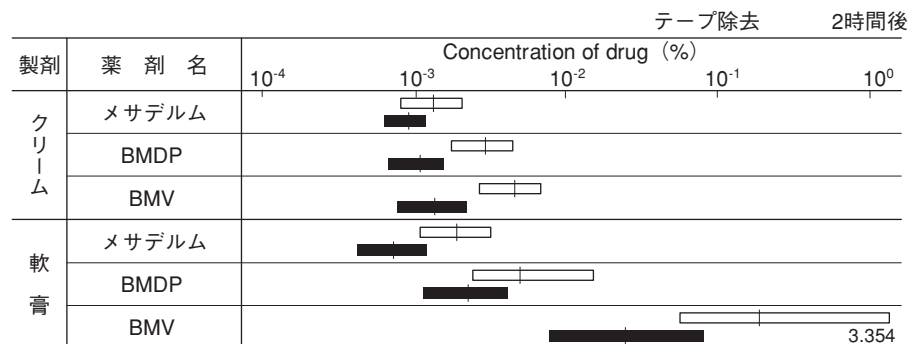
テープ除去　　2時間後

| 製剤 | 薬剤名 | Concentration of drug（%） $10^{-4}$ $10^{-3}$ $10^{-2}$ $10^{-1}$ $10^{0}$ |
|---|---|---|
| クリーム | メサデルム | |
| | BMDP | |
| | BMV | |
| 軟膏 | メサデルム | |
| | BMDP | |
| | BMV | 3.354 |